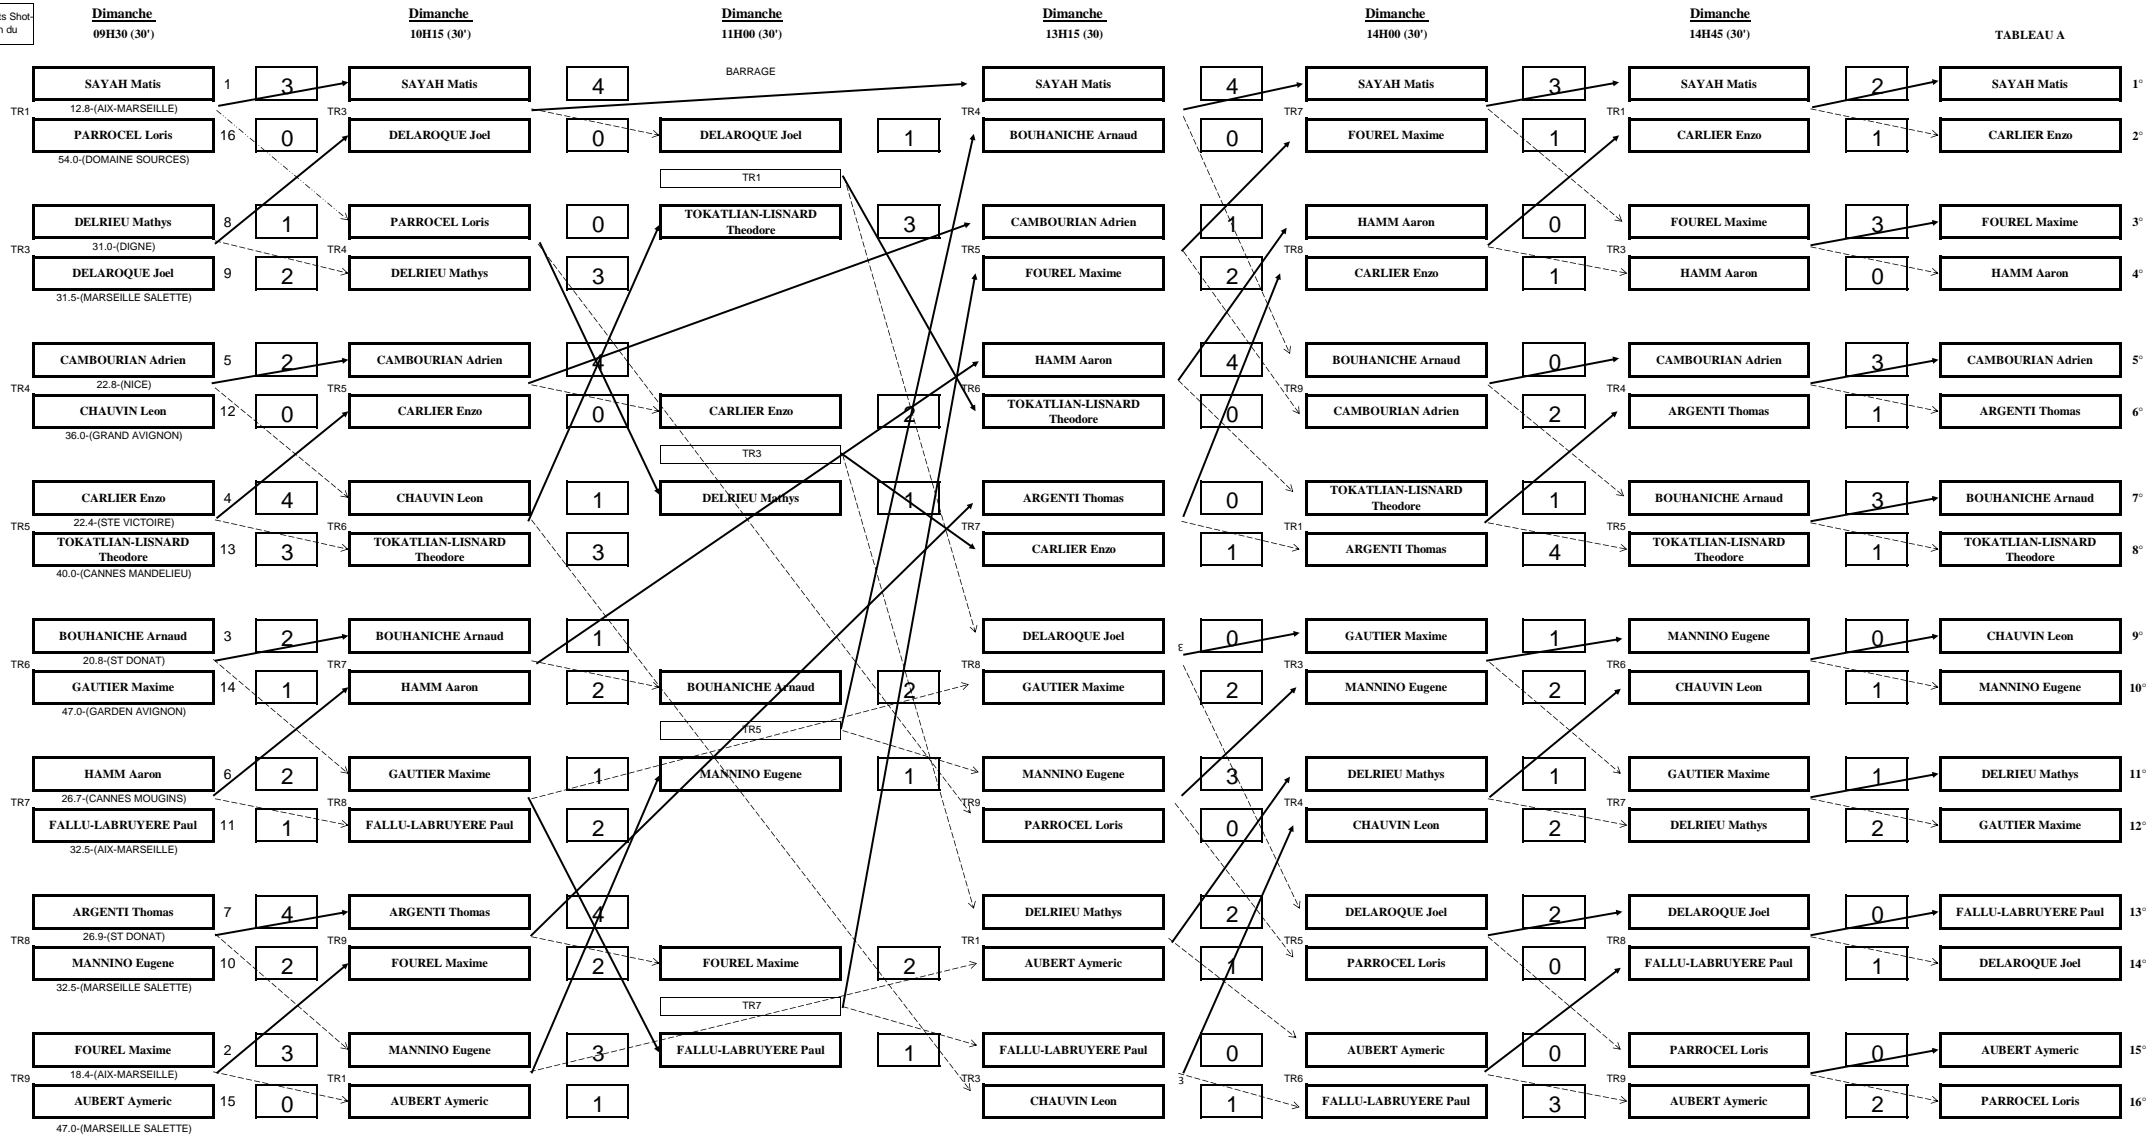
s Shot-
n du

Dimanche
09H30 (30')

Dimanche
10H15 (30')

Dimanche
11H00 (30')

Dimanche
13H15 (30)

Dimanche
14H00 (30')

Dimanche
14H45 (30')

TABLEAU A

BARRAGE

TR1 SAYAH Matis 1 3
12.8-(AIX-MARSEILLE)
PARROCEL Loris 16 0
54.0-(DOMAINE SOURCES)

TR3 DELRIEU Mathys 8 1
31.0-(DIGNE)
DELAROQUE Joel 9 2
31.5-(MARSEILLE SALETTE)

TR4 CAMBOURIAN Adrien 5 2
22.8-(NICE)
CHAUVIN Leon 12 0
36.0-(GRAND AVIGNON)

TR5 CARLIER Enzo 4 4
22.4-(STE VICTOIRE)
TOKATLIAN-LISNARD Theodore 13 3
40.0-(CANNES MANDELIEU)

TR6 BOUHANICHE Arnaud 3 2
20.8-(ST DONAT)
GAUTIER Maxime 14 1
47.0-(GARDEN AVIGNON)

TR7 HAMM Aaron 6 2
26.7-(CANNES MOUGINS)
FALLU-LABRUYERE Paul 11 1
32.5-(AIX-MARSEILLE)

TR8 ARGENTI Thomas 7 4
26.9-(ST DONAT)
MANNINO Eugene 10 2
32.5-(MARSEILLE SALETTE)

TR9 FOUREL Maxime 2 3
18.4-(AIX-MARSEILLE)
AUBERT Aymeric 15 0
47.0-(MARSEILLE SALETTE)

TR3 SAYAH Matis 4
DELAROQUE Joel 0
TR4 PARROCEL Loris 0
DELRIEU Mathys 3
TR5 CAMBOURIAN Adrien 4
CARLIER Enzo 0
TR6 CHAUVIN Leon 1
TOKATLIAN-LISNARD Theodore 3
TR7 BOUHANICHE Arnaud 1
HAMM Aaron 2
TR8 GAUTIER Maxime 1
FALLU-LABRUYERE Paul 2
TR9 ARGENTI Thomas 4
FOUREL Maxime 2
TR1 MANNINO Eugene 3
AUBERT Aymeric 1

DELAROQUE Joel 1
TR1
TOKATLIAN-LISNARD Theodore 3
CARLIER Enzo 2
TR3
DELRIEU Mathys 1
BOUHANICHE Arnaud 2
TR5
MANNINO Eugene 1
FOUREL Maxime 2
TR7
FALLU-LABRUYERE Paul 1

TR4 SAYAH Matis 4
BOUHANICHE Arnaud 0
TR5 CAMBOURIAN Adrien 1
FOUREL Maxime 2
TR6 HAMM Aaron 4
TOKATLIAN-LISNARD Theodore 0
TR7 ARGENTI Thomas 0
CARLIER Enzo 1
TR8 DELAROQUE Joel 0
GAUTIER Maxime 2
TR9 MANNINO Eugene 3
PARROCEL Loris 0
TR1 DELRIEU Mathys 2
AUBERT Aymeric 1
TR3 FALLU-LABRUYERE Paul 0
CHAUVIN Leon 1

TR7 SAYAH Matis 3
FOUREL Maxime 1
TR8 HAMM Aaron 0
CARLIER Enzo 1
TR9 BOUHANICHE Arnaud 0
CAMBOURIAN Adrien 2
TR1 TOKATLIAN-LISNARD Theodore 1
ARGENTI Thomas 4
TR3 GAUTIER Maxime 1
MANNINO Eugene 2
TR4 DELRIEU Mathys 1
CHAUVIN Leon 2
TR5 DELAROQUE Joel 2
PARROCEL Loris 0
TR6 AUBERT Aymeric 0
FALLU-LABRUYERE Paul 3

TR1 SAYAH Matis 2
CARLIER Enzo 1
TR3 FOUREL Maxime 3
HAMM Aaron 0
TR4 CAMBOURIAN Adrien 3
ARGENTI Thomas 1
TR5 BOUHANICHE Arnaud 3
TOKATLIAN-LISNARD Theodore 1
TR6 MANNINO Eugene 0
CHAUVIN Leon 1
TR7 GAUTIER Maxime 1
DELRIEU Mathys 2
TR8 DELAROQUE Joel 0
FALLU-LABRUYERE Paul 1
TR9 PARROCEL Loris 0
AUBERT Aymeric 2

SAYAH Matis 1°
CARLIER Enzo 2°
FOUREL Maxime 3°
HAMM Aaron 4°
CAMBOURIAN Adrien 5°
ARGENTI Thomas 6°
BOUHANICHE Arnaud 7°
TOKATLIAN-LISNARD Theodore 8°
CHAUVIN Leon 9°
MANNINO Eugene 10°
DELRIEU Mathys 11°
GAUTIER Maxime 12°
FALLU-LABRUYERE Paul 13°
DELAROQUE Joel 14°
AUBERT Aymeric 15°
PARROCEL Loris 16°